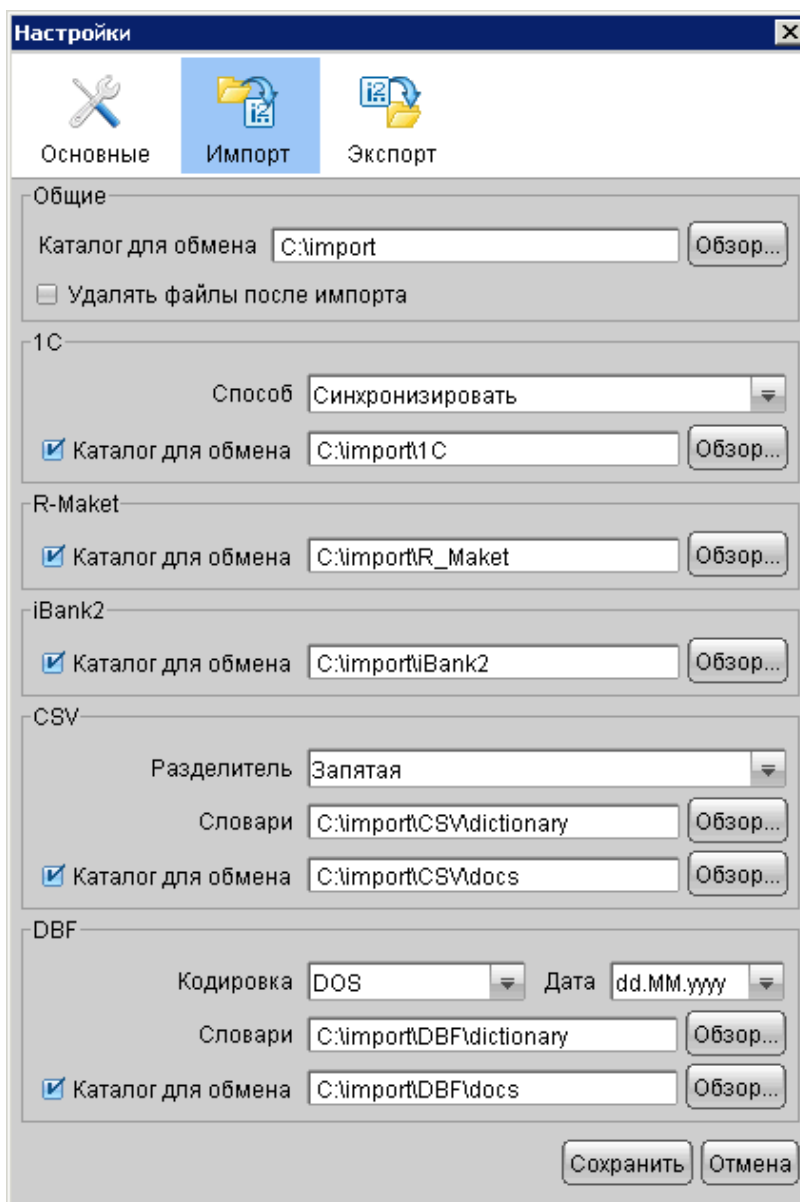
Настройки

Основные Импорт Экспорт

Общие

Каталог для обмена C:\import Обзор...

Удалять файлы после импорта

1C

Способ Синхронизировать

Каталог для обмена C:\import\1C Обзор...

R-Maket

Каталог для обмена C:\import\R_Maket Обзор...

iBank2

Каталог для обмена C:\import\iBank2 Обзор...

CSV

Разделитель Запятая

Словари C:\import\CSV\dictionary Обзор...

Каталог для обмена C:\import\CSV\docs Обзор...

DBF

Кодировка DOS Дата dd.MM.yyyy

Словари C:\import\DBF\dictionary Обзор...

Каталог для обмена C:\import\DBF\docs Обзор...

Сохранить Отмена